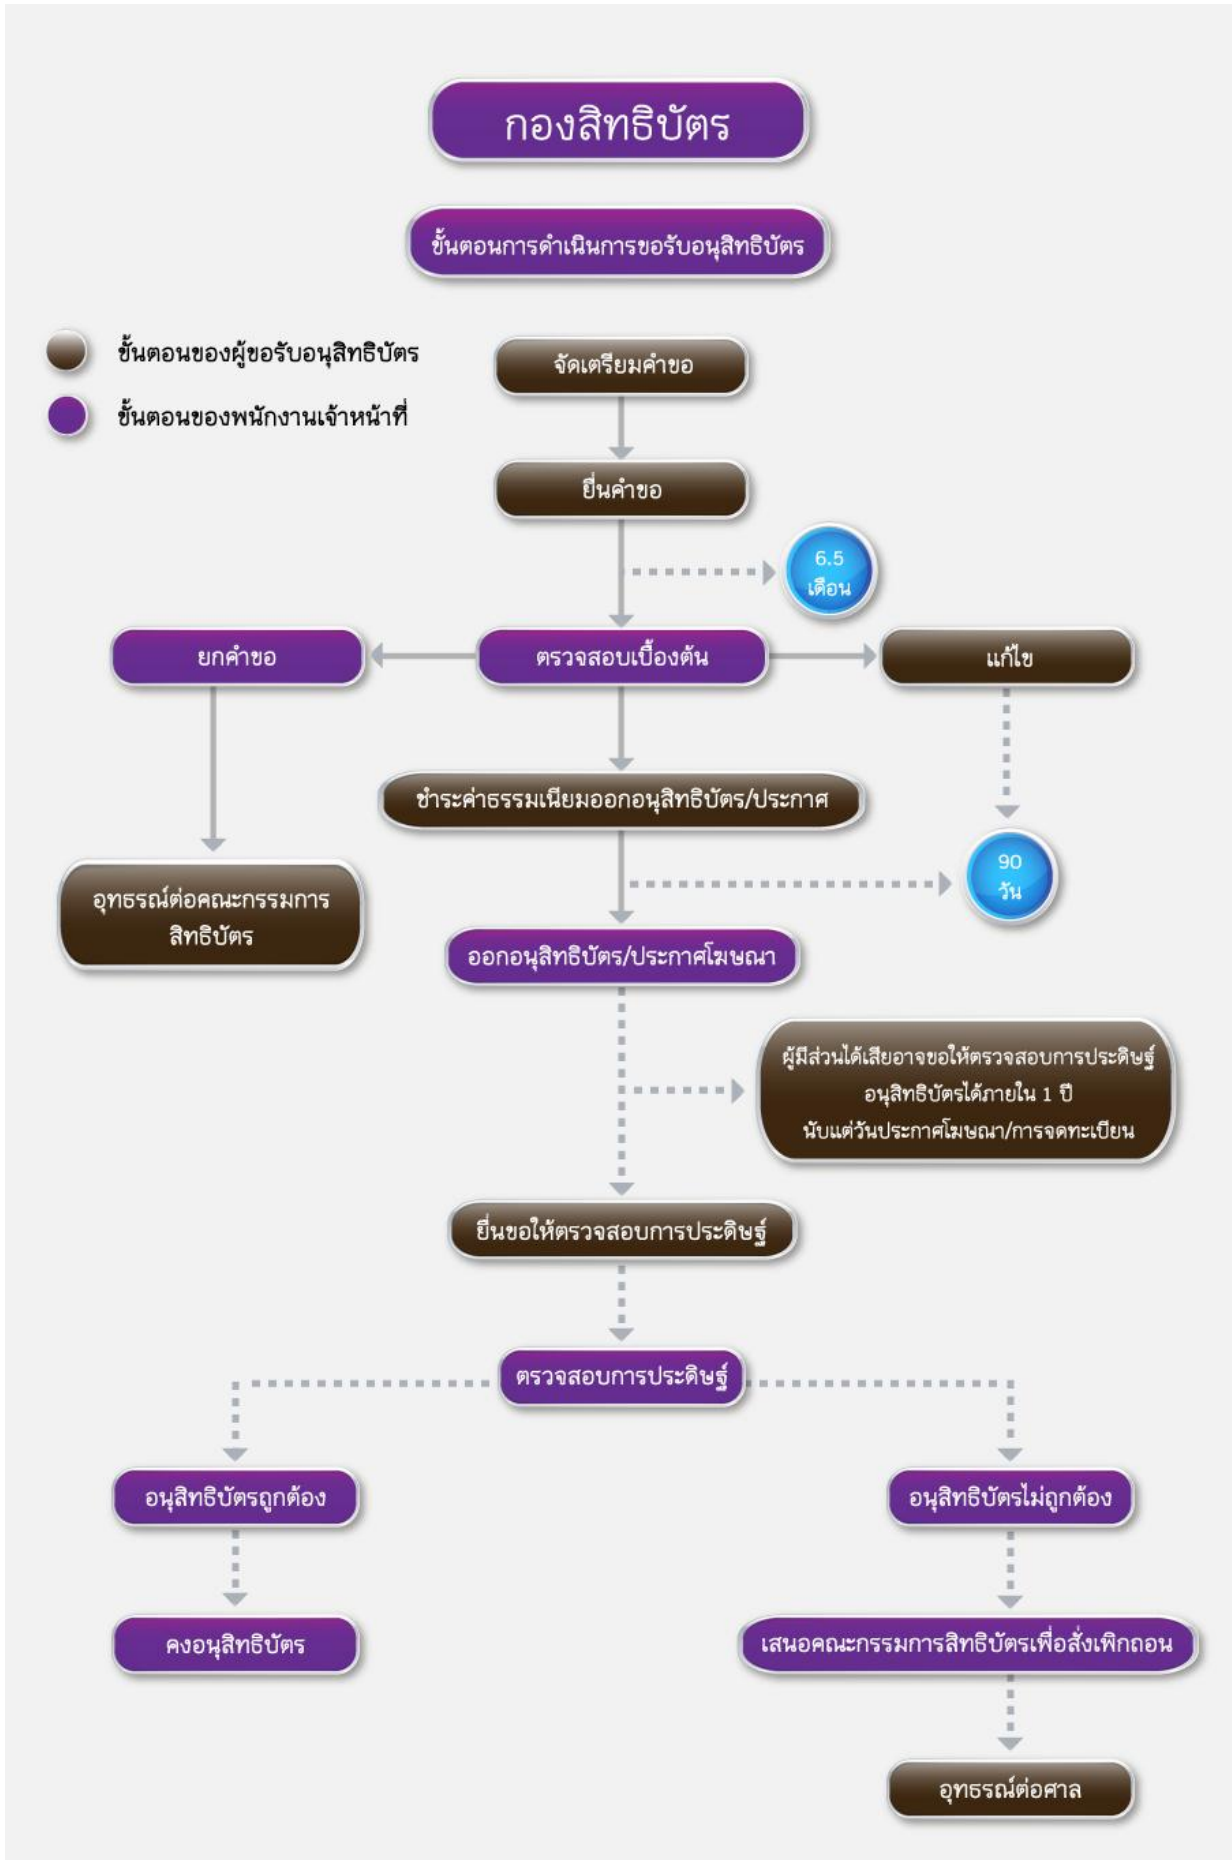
กองสิทธิบัตร

ขั้นตอนการดำเนินการขอรับอนุสิทธิบัตร

ขั้นตอนของผู้ขอรับอนุสิทธิบัตร

ขั้นตอนของพนักงานเจ้าหน้าที่

จัดเตรียมคำขอ

ยื่นคำขอ

6.5 เดือน

ยกคำขอ

ตรวจสอบเบื้องต้น

แก้ไข

ชำระค่าธรรมเนียมออกอนุสิทธิบัตร/ประกาศ

อุทธรณ์ต่อคณะกรรมการสิทธิบัตร

90 วัน

ออกอนุสิทธิบัตร/ประกาศโฆษณา

ผู้มีส่วนได้เสียอาจขอให้ตรวจสอบการประดิษฐ์ อนุสิทธิบัตรได้ภายใน 1 ปี นับแต่วันประกาศโฆษณา/การจดทะเบียน

ยื่นขอให้ตรวจสอบการประดิษฐ์

ตรวจสอบการประดิษฐ์

อนุสิทธิบัตรถูกต้อง

อนุสิทธิบัตรไม่ถูกต้อง

คงอนุสิทธิบัตร

เสนอคณะกรรมการสิทธิบัตรเพื่อสั่งเพิกถอน

อุทธรณ์ต่อศาล